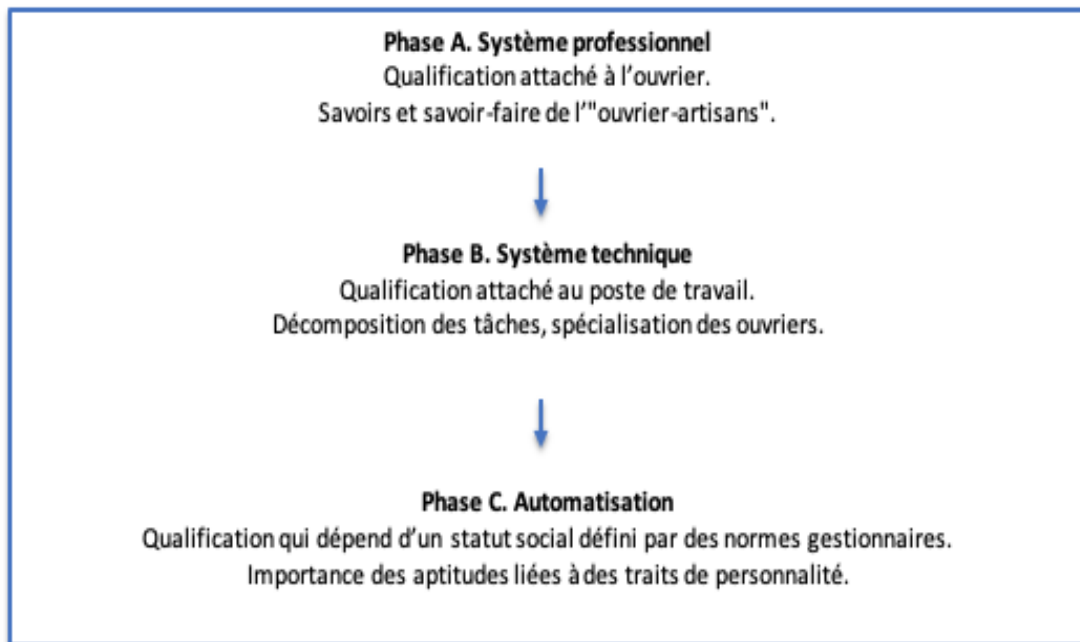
Phase A. Système professionnel
Qualification attaché à l'ouvrier.
Savoirs et savoir-faire de l'"ouvrier-artisans".

Phase B. Système technique
Qualification attaché au poste de travail.
Décomposition des tâches, spécialisation des ouvriers.

Phase C. Automatisation
Qualification qui dépend d'un statut social défini par des normes gestionnaires.
Importance des aptitudes liées à des traits de personnalité.